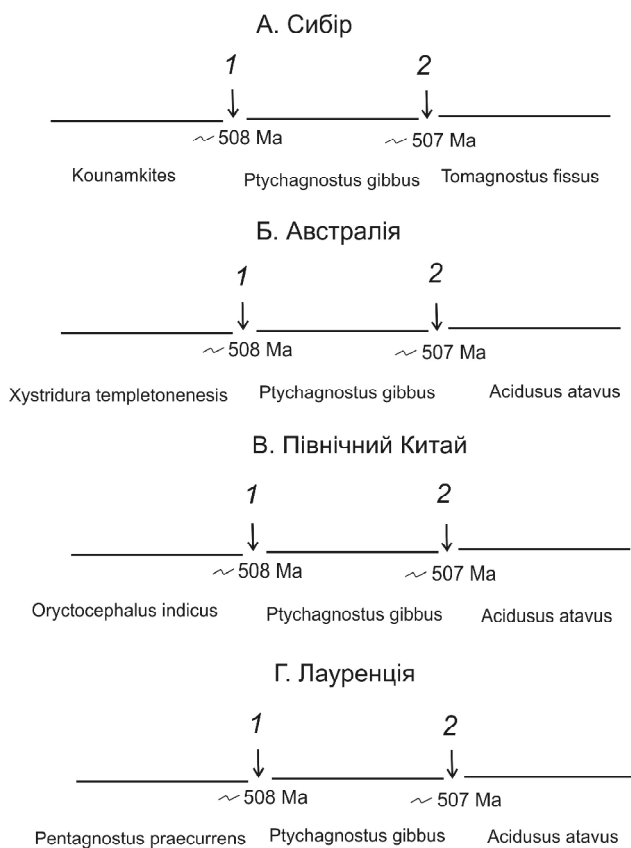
А. Сибір

1 2

~ 508 Ma ~ 507 Ma

Kounamkites Ptychagnostus gibbus Tomagnostus fissus

Б. Австралія

1 2

~ 508 Ma ~ 507 Ma

Xystridura templetonenesis Ptychagnostus gibbus Acidusus atavus

В. Північний Китай

1 2

~ 508 Ma ~ 507 Ma

Oryctocephalus indicus Ptychagnostus gibbus Acidusus atavus

Г. Лауренція

1 2

~ 508 Ma ~ 507 Ma

Pentagnostus praecurrens Ptychagnostus gibbus Acidusus atavus